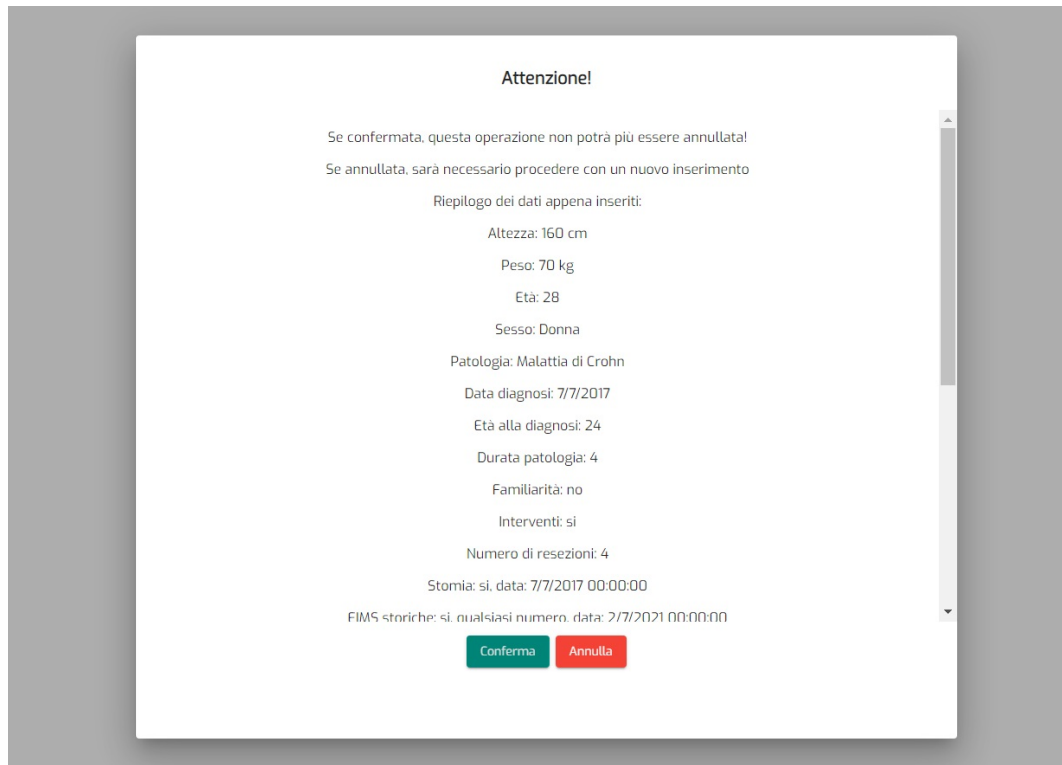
Attenzione!

Se confermata, questa operazione non potrà più essere annullata!

Se annullata, sarà necessario procedere con un nuovo inserimento

Riepilogo dei dati appena inseriti:

Altezza: 160 cm

Peso: 70 kg

Età: 28

Sesso: Donna

Patologia: Malattia di Crohn

Data diagnosi: 7/7/2017

Età alla diagnosi: 24

Durata patologia: 4

Familiarità: no

Interventi: si

Numero di resezioni: 4

Stomia: si, data: 7/7/2017 00:00:00

EIMS storiche: si, qualsiasi numero, data: 2/7/2021 00:00:00

Conferma

Annulla